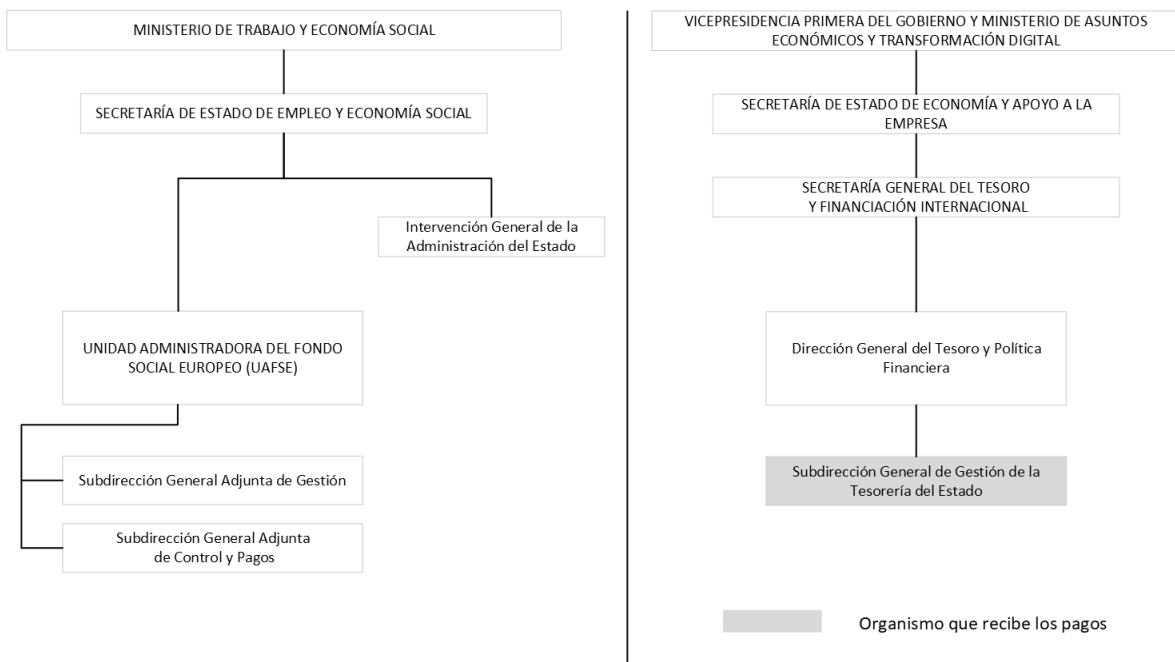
MINISTERIO DE TRABAJO Y ECONOMÍA SOCIAL

SECRETARÍA DE ESTADO DE EMPLEO Y ECONOMÍA SOCIAL

Intervención General de la Administración del Estado

UNIDAD ADMINISTRADORA DEL FONDO SOCIAL EUROPEO (UAFSE)

Subdirección General Adjunta de Gestión

Subdirección General Adjunta de Control y Pagos

VICEPRESIDENCIA PRIMERA DEL GOBIERNO Y MINISTERIO DE ASUNTOS ECONÓMICOS Y TRANSFORMACIÓN DIGITAL

SECRETARÍA DE ESTADO DE ECONOMÍA Y APOYO A LA EMPRESA

SECRETARÍA GENERAL DEL TESORO Y FINANCIACIÓN INTERNACIONAL

Dirección General del Tesoro y Política Financiera

Subdirección General de Gestión de la Tesorería del Estado

Organismo que recibe los pagos